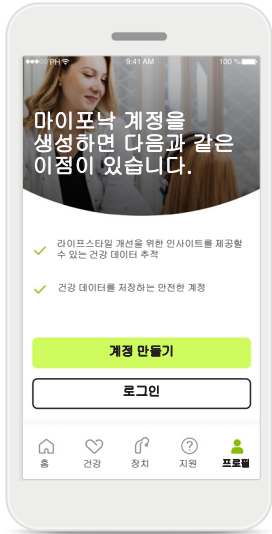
PH 9:41 AM 100 %

마이포낙 계정을 생성하면 다음과 같은 이점이 있습니다.

라이프스타일 개선을 위한 인사이트를 제공할 수 있는 건강 데이터 추적

건강 데이터를 저장하는 안전한 계정

계정 만들기

로그인

홈 건강 장치 지원 프로필